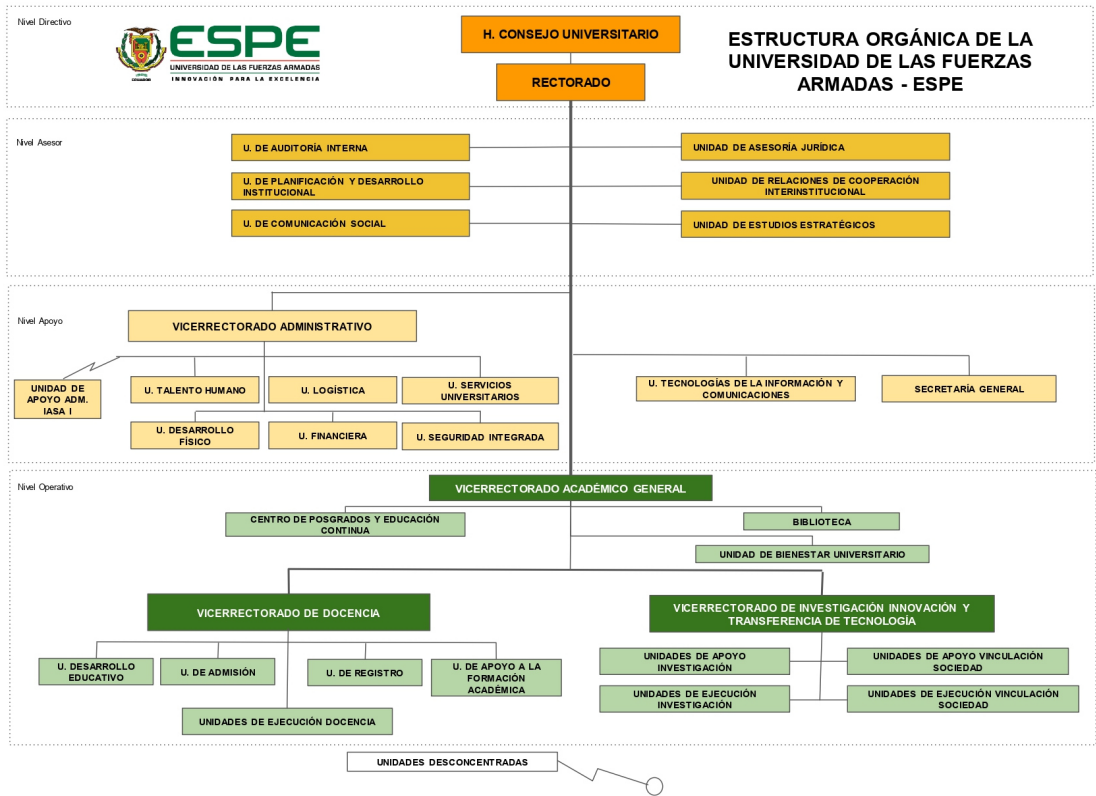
Nivel Directivo

ESPE
UNIVERSIDAD DE LAS FUERZAS ARMADAS
INNOVACIÓN PARA LA EXCELENCIA

H. CONSEJO UNIVERSITARIO

RECTORADO

ESTRUCTURA ORGÁNICA DE LA UNIVERSIDAD DE LAS FUERZAS ARMADAS - ESPE

Nivel Asesor

U. DE AUDITORÍA INTERNA

U. DE PLANIFICACIÓN Y DESARROLLO INSTITUCIONAL

U. DE COMUNICACIÓN SOCIAL

UNIDAD DE ASESORÍA JURÍDICA

UNIDAD DE RELACIONES DE COOPERACIÓN INTERINSTITUCIONAL

UNIDAD DE ESTUDIOS ESTRATÉGICOS

Nivel Apoyo

VICERRECTORADO ADMINISTRATIVO

UNIDAD DE APOYO ADM. IASA I

U. TALENTO HUMANO

U. LOGÍSTICA

U. SERVICIOS UNIVERSITARIOS

U. DESARROLLO FÍSICO

U. FINANCIERA

U. SEGURIDAD INTEGRADA

U. TECNOLOGÍAS DE LA INFORMACIÓN Y COMUNICACIONES

SECRETARÍA GENERAL

Nivel Operativo

VICERRECTORADO ACADÉMICO GENERAL

CENTRO DE POSGRADOS Y EDUCACIÓN CONTINUA

BIBLIOTECA

UNIDAD DE BIENESTAR UNIVERSITARIO

VICERRECTORADO DE DOCENCIA

VICERRECTORADO DE INVESTIGACIÓN INNOVACIÓN Y TRANSFERENCIA DE TECNOLOGÍA

U. DESARROLLO EDUCATIVO

U. DE ADMISIÓN

U. DE REGISTRO

U. DE APOYO A LA FORMACIÓN ACADÉMICA

UNIDADES DE EJECUCIÓN DOCENCIA

UNIDADES DE APOYO INVESTIGACIÓN

UNIDADES DE APOYO VINCULACIÓN SOCIEDAD

UNIDADES DE EJECUCIÓN INVESTIGACIÓN

UNIDADES DE EJECUCIÓN VINCULACIÓN SOCIEDAD

UNIDADES DESCONCENTRADAS